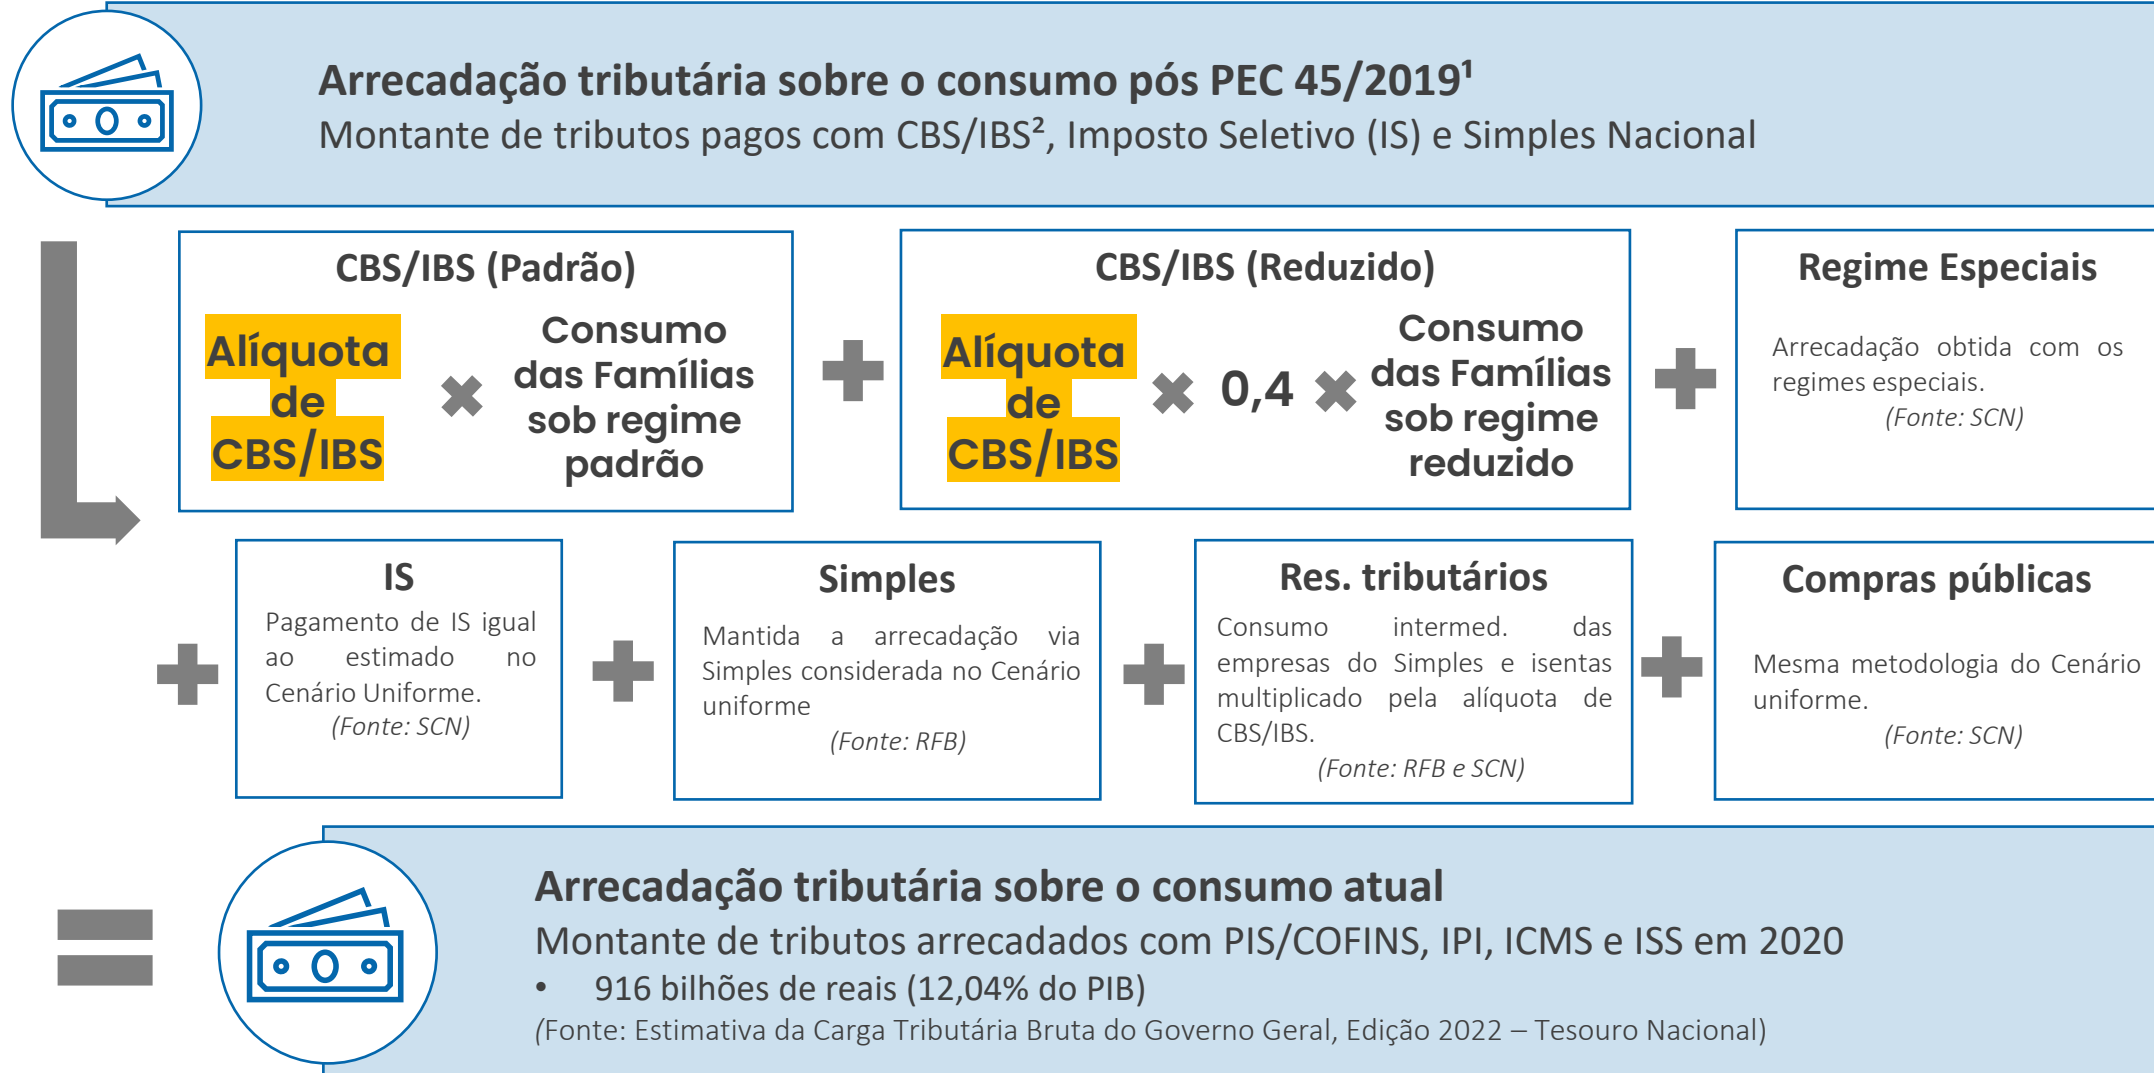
Arrecadação tributária sobre o consumo pós PEC 45/2019¹
Montante de tributos pagos com CBS/IBS², Imposto Seletivo (IS) e Simples Nacional

CBS/IBS (Padrão)
Alíquota de CBS/IBS ✖ Consumo das Famílias sob regime padrão

CBS/IBS (Reduzido)
Alíquota de CBS/IBS ✖ 0,4 ✖ Consumo das Famílias sob regime reduzido

Regime Especiais
Arrecadação obtida com os regimes especiais.
(Fonte: SCN)

IS
Pagamento de IS igual ao estimado no Cenário Uniforme.
(Fonte: SCN)

Simples
Mantida a arrecadação via Simples considerada no Cenário uniforme
(Fonte: RFB)

Res. tributários
Consumo intermed. das empresas do Simples e isentas multiplicado pela alíquota de CBS/IBS.
(Fonte: RFB e SCN)

Compras públicas
Mesma metodologia do Cenário uniforme.
(Fonte: SCN)

Arrecadação tributária sobre o consumo atual
Montante de tributos arrecadados com PIS/COFINS, IPI, ICMS e ISS em 2020
• 916 bilhões de reais (12,04% do PIB)
(Fonte: Estimativa da Carga Tributária Bruta do Governo Geral, Edição 2022 – Tesouro Nacional)